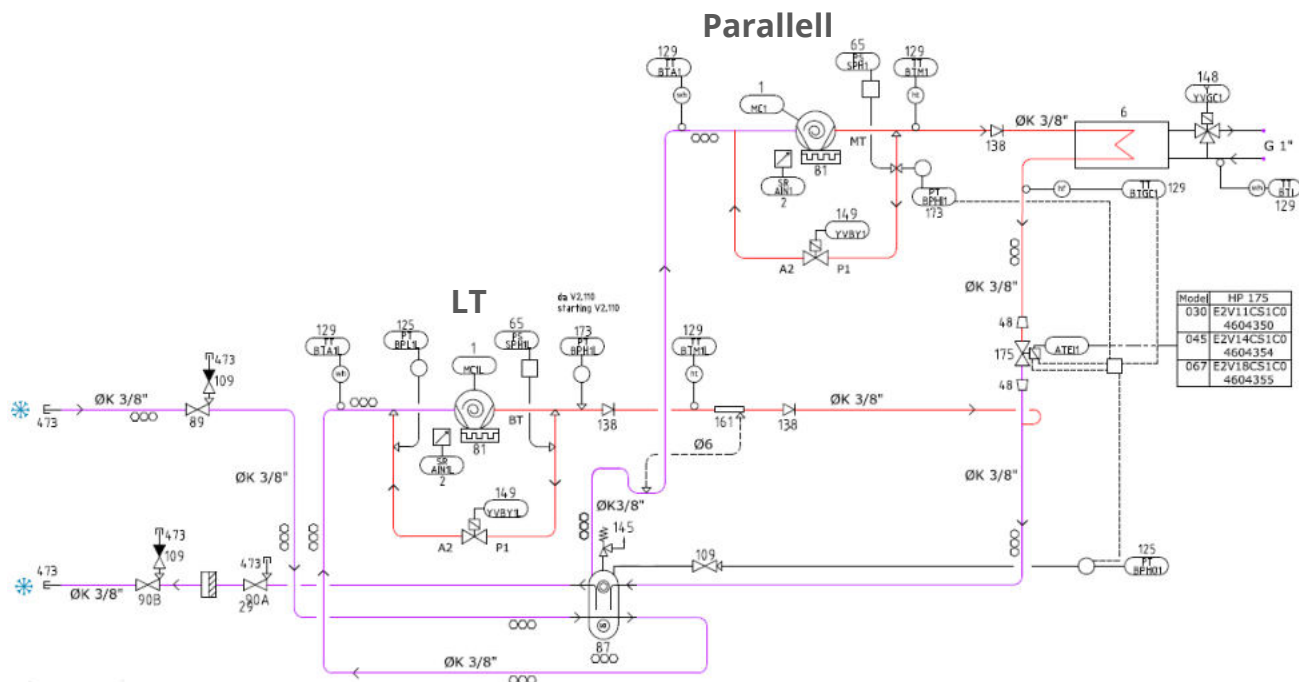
Parallell

129
TT
BTA1

1
MC1

65
PS
SPH1

129
TT
BTM1

148
YVGC1

MT

ØK 3/8"

6

138

G 1"

SR
AIN1
2

81

PT
BPH1
173

TT
BTGC1
129

TT
BTI
129

149
YVBY1

A2
P1

ØK 3/8"

LT

da V2.110
starting V2.110

129
TT
BTA1L

125
PT
BPL1

1
MCIL

65
PS
SPH1L

173
PT
BPH1L

129
TT
BTM1L

48

ATEI1

175

48

| Model | HP 175 |
|---|---|
| 030 | E2V11CS1C0 4604350 |
| 045 | E2V14CS1C0 4604354 |
| 067 | E2V18CS1C0 4604355 |

473
109

E
473

ØK 3/8"

89

BT

138

161

138

ØK 3/8"

SR
AIN1
2

81

Ø6

ØK 3/8"

149
YVBY1

ØK3/8"

ØK 3/8"

A2
P1

473
109

145

109

125
PT
BPH01

473
E

ØK 3/8"

90B

473
29
90A

87

ØK 3/8"